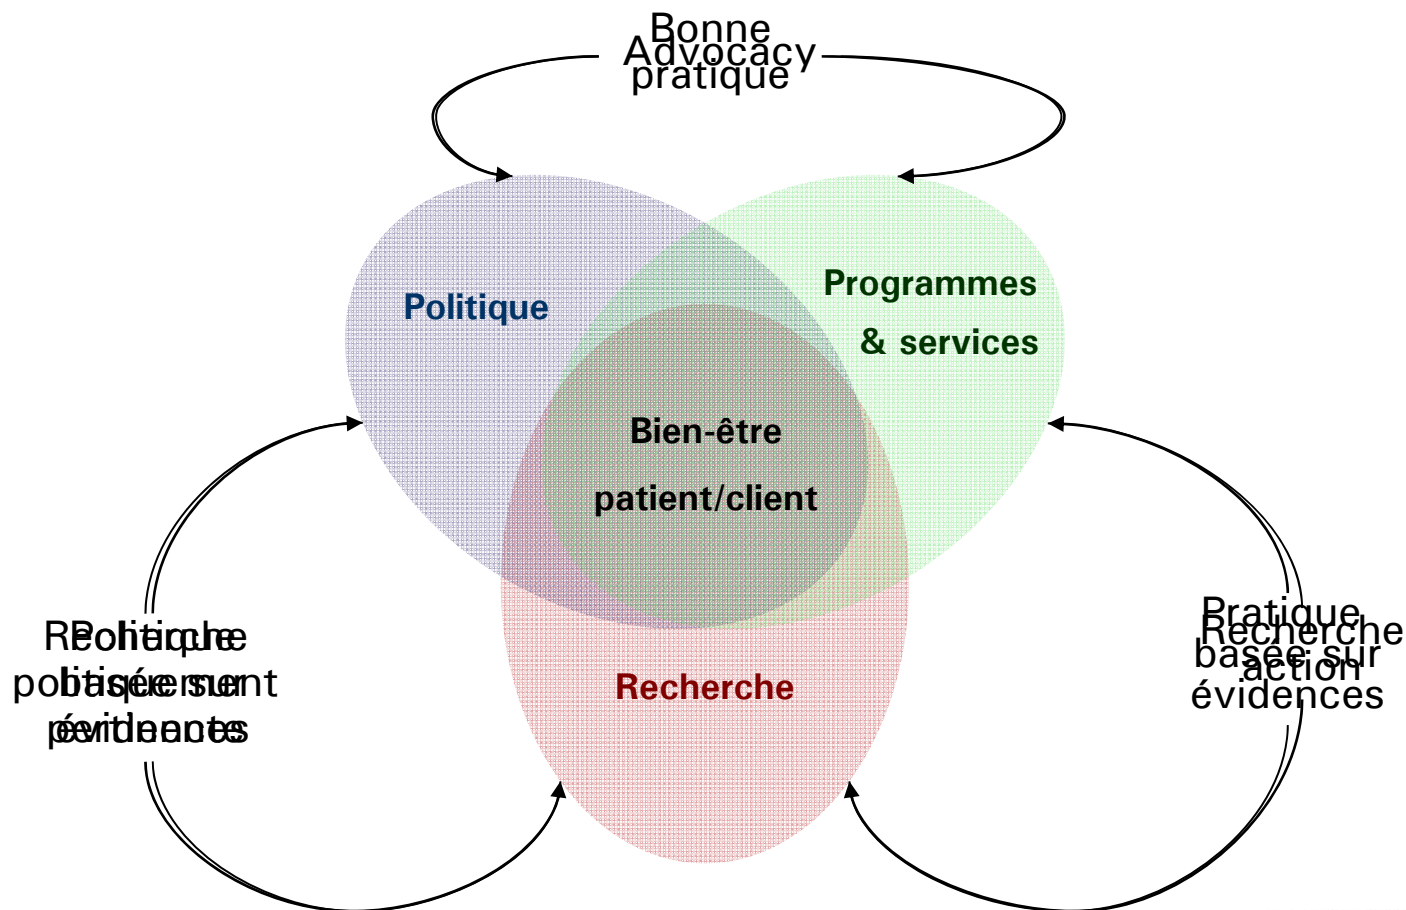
Bonne pratique
Advocacy

Politique

Programmes & services

Bien-être patient/client

Recherche

Recherche politiquement pertinente
Politique basée sur évidences

Pratique basée sur évidences
Recherche action